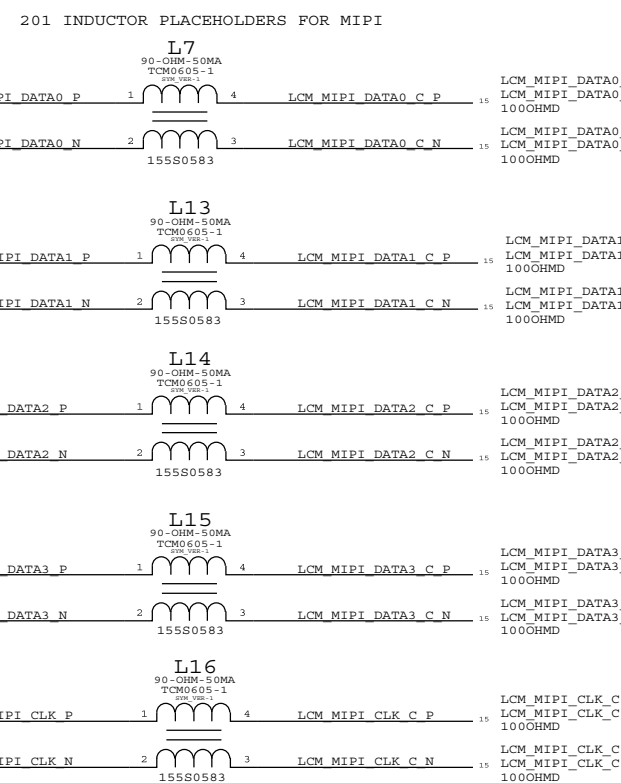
201 INDUCTOR PLACEHOLDERS FOR MIPI

L7
90-OHM-50MA
TCM0605-1
SYM_VER-1
PI_DATA0_P 1 4 LCM_MIPI_DATA0_C_P 15 LCM_MIPI_DATA0_
LCM_MIPI_DATA0_
100OHMD
PI_DATA0_N 2 3 LCM_MIPI_DATA0_C_N 15 LCM_MIPI_DATA0_
LCM_MIPI_DATA0_
100OHMD
155S0583

L13
90-OHM-50MA
TCM0605-1
SYM_VER-1
IPI_DATA1_P 1 4 LCM_MIPI_DATA1_C_P 15 LCM_MIPI_DATA1
LCM_MIPI_DATA1
100OHMD
IPI_DATA1_N 2 3 LCM_MIPI_DATA1_C_N 15 LCM_MIPI_DATA1
LCM_MIPI_DATA1
100OHMD
155S0583

L14
90-OHM-50MA
TCM0605-1
SYM_VER-1
_DATA2_P 1 4 LCM_MIPI_DATA2_C_P 15 LCM_MIPI_DATA2_
LCM_MIPI_DATA2_
100OHMD
_DATA2_N 2 3 LCM_MIPI_DATA2_C_N 15 LCM_MIPI_DATA2_
LCM_MIPI_DATA2_
100OHMD
155S0583

L15
90-OHM-50MA
TCM0605-1
SYM_VER-1
_DATA3_P 1 4 LCM_MIPI_DATA3_C_P 15 LCM_MIPI_DATA3_
LCM_MIPI_DATA3_
100OHMD
_DATA3_N 2 3 LCM_MIPI_DATA3_C_N 15 LCM_MIPI_DATA3_
LCM_MIPI_DATA3_
100OHMD
155S0583

L16
90-OHM-50MA
TCM0605-1
SYM_VER-1
IPI_CLK_P 1 4 LCM_MIPI_CLK_C_P 15 LCM_MIPI_CLK_C
LCM_MIPI_CLK_C
100OHMD
IPI_CLK_N 2 3 LCM_MIPI_CLK_C_N 15 LCM_MIPI_CLK_C
LCM_MIPI_CLK_C
100OHMD
155S0583